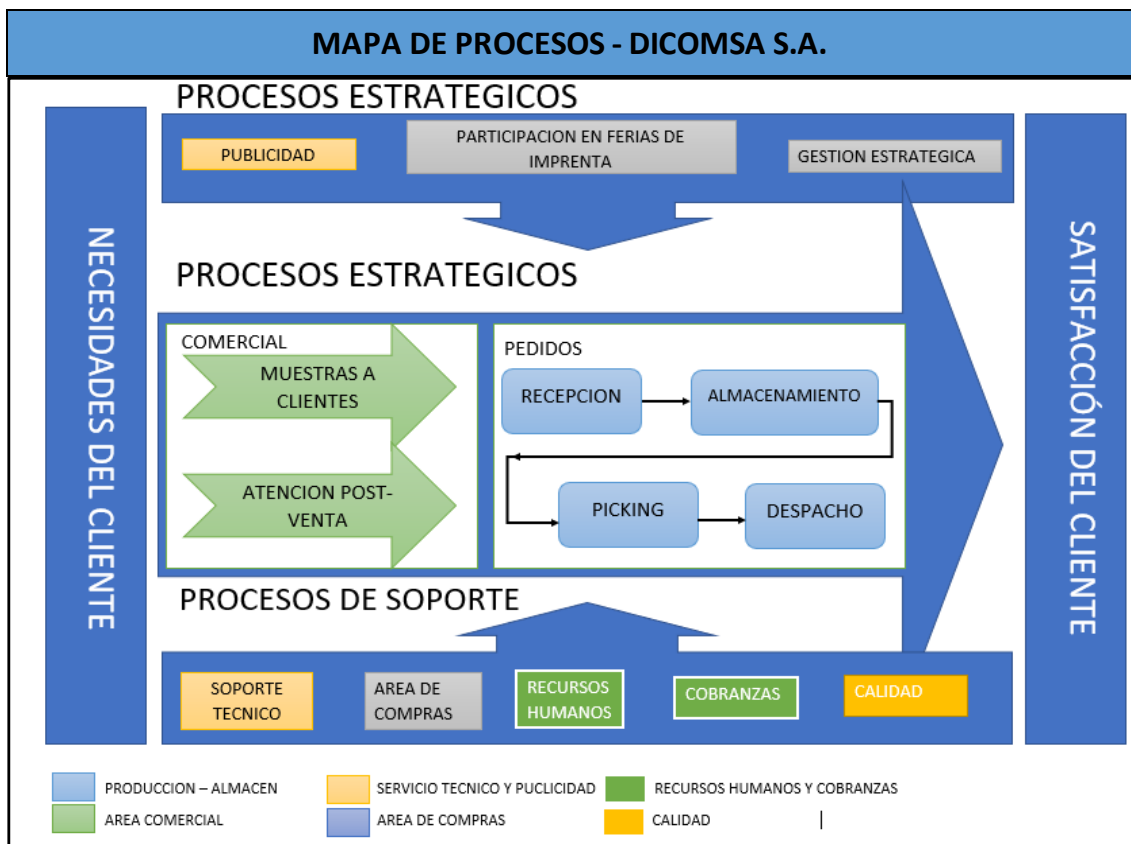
MAPA DE PROCESOS - DICOMSA S.A.

NECESIDADES DEL CLIENTE

PROCESOS ESTRATEGICOS

PUBLICIDAD

PARTICIPACION EN FERIAS DE IMPRENTA

GESTION ESTRATEGICA

PROCESOS ESTRATEGICOS

COMERCIAL

MUESTRAS A CLIENTES

ATENCION POST-VENTA

PEDIDOS

RECEPCION

ALMACENAMIENTO

PICKING

DESPACHO

PROCESOS DE SOPORTE

SOPORTE TECNICO

AREA DE COMPRAS

RECURSOS HUMANOS

COBRANZAS

CALIDAD

SATISFACCIÓN DEL CLIENTE

PRODUCCION – ALMACEN

SERVICIO TECNICO Y PUCLICIDAD

RECURSOS HUMANOS Y COBRANZAS

AREA COMERCIAL

AREA DE COMPRAS

CALIDAD